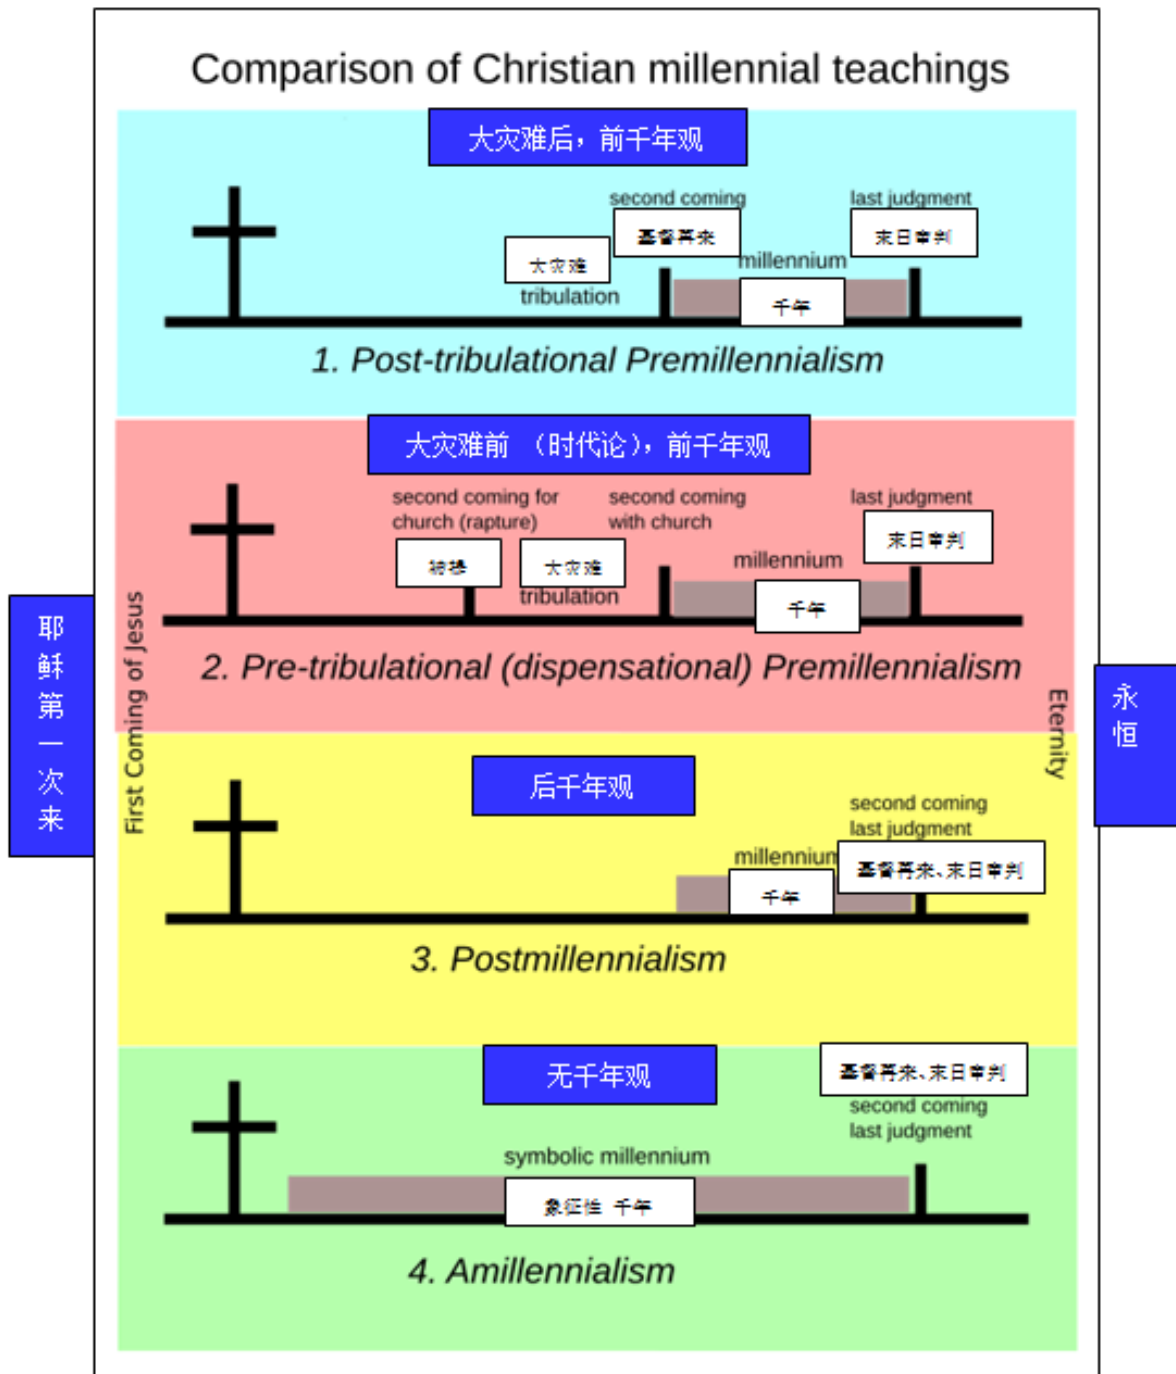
Comparison of Christian millennial teachings

大灾难后，前千年观

second coming
基督再来

last judgment
末日审判

大灾难
tribulation

millennium
千年

1. Post-tribulational Premillennialism

大灾难前 （时代论），前千年观

second coming for church (rapture)
被提

second coming with church

last judgment
末日审判

大灾难
tribulation

millennium
千年

2. Pre-tribulational (dispensational) Premillennialism

耶稣第一次来

First Coming of Jesus

Eternity

永恒

后千年观

second coming
last judgment

millennium
千年

基督再来、末日审判

3. Postmillennialism

无千年观

基督再来、末日审判
second coming
last judgment

symbolic millennium
象征性 千年

4. Amillennialism